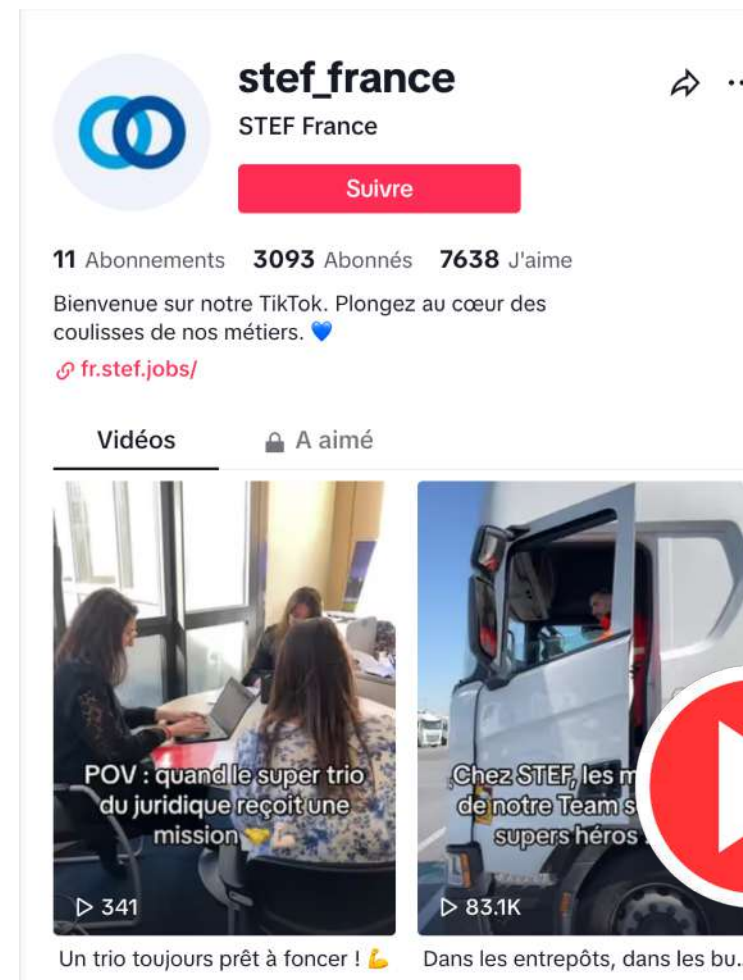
stef_france

STEF France

Suivre

11 Abonnements 3093 Abonnés 7638 J'aime

Bienvenue sur notre TikTok. Plongez au cœur des coulisses de nos métiers. 💙

fr.stef.jobs/

Vidéos A aimé

POV : quand le super trio du juridique reçoit une mission 🤝💪

▷ 341

Un trio toujours prêt à foncer ! 💪

Chez STEF, les m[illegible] de notre Team s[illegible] supers héros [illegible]

▷ 83.1K

Dans les entrepôts, dans les bu.